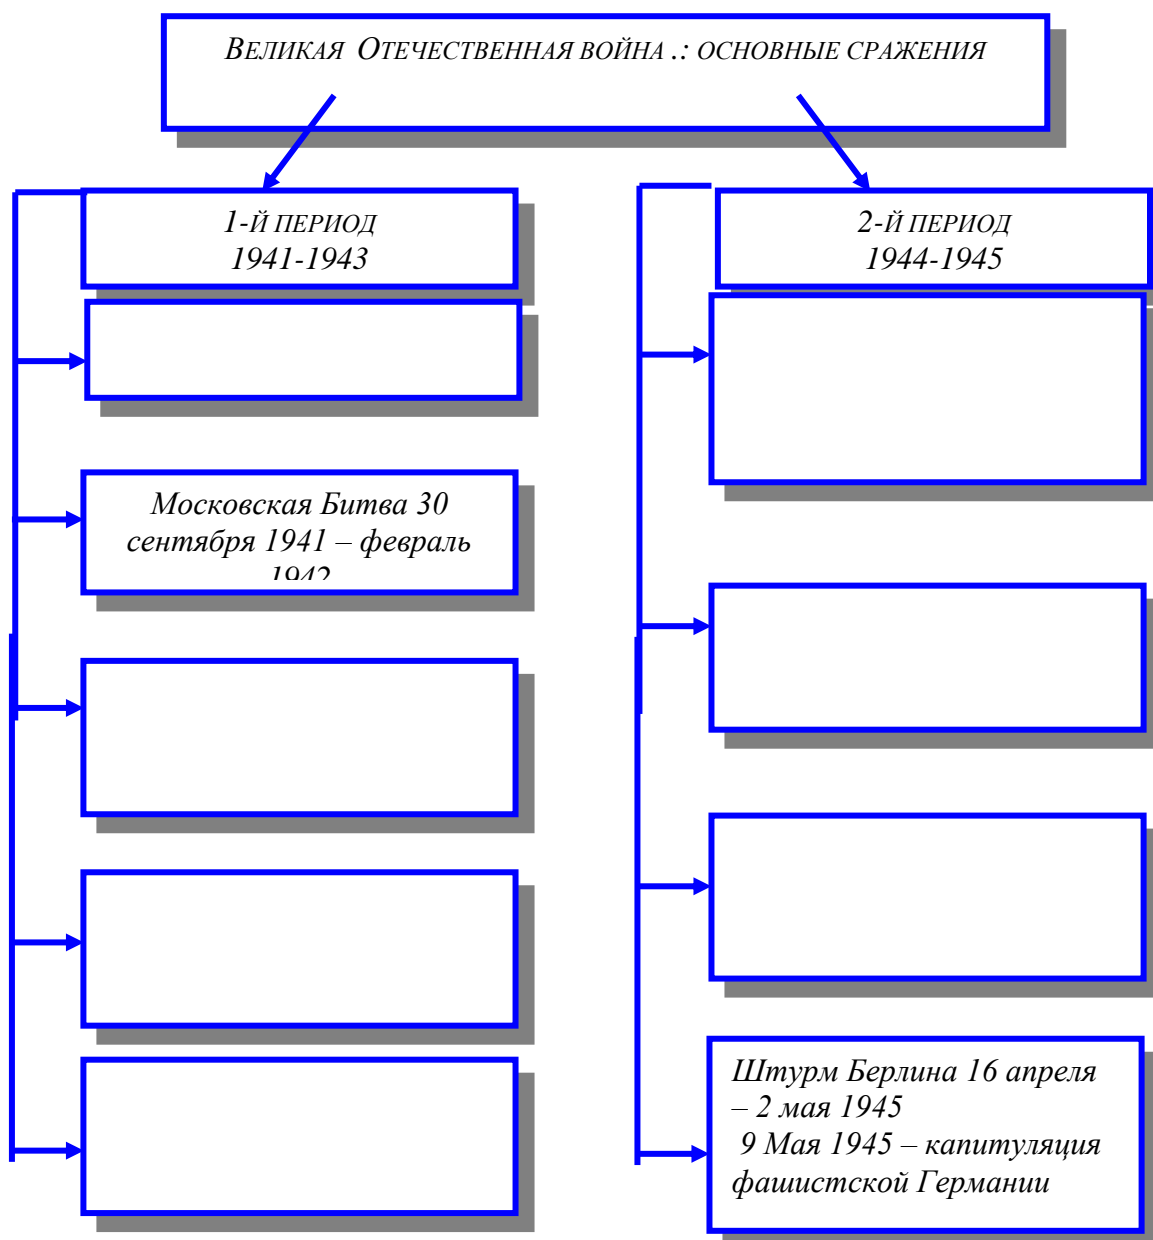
ВЕЛИКАЯ ОТЕЧЕСТВЕННАЯ ВОЙНА .: ОСНОВНЫЕ СРАЖЕНИЯ

1-Й ПЕРИОД
1941-1943

2-Й ПЕРИОД
1944-1945

Московская Битва 30 сентября 1941 – февраль 1942

Штурм Берлина 16 апреля – 2 мая 1945
9 Мая 1945 – капитуляция фашистской Германии